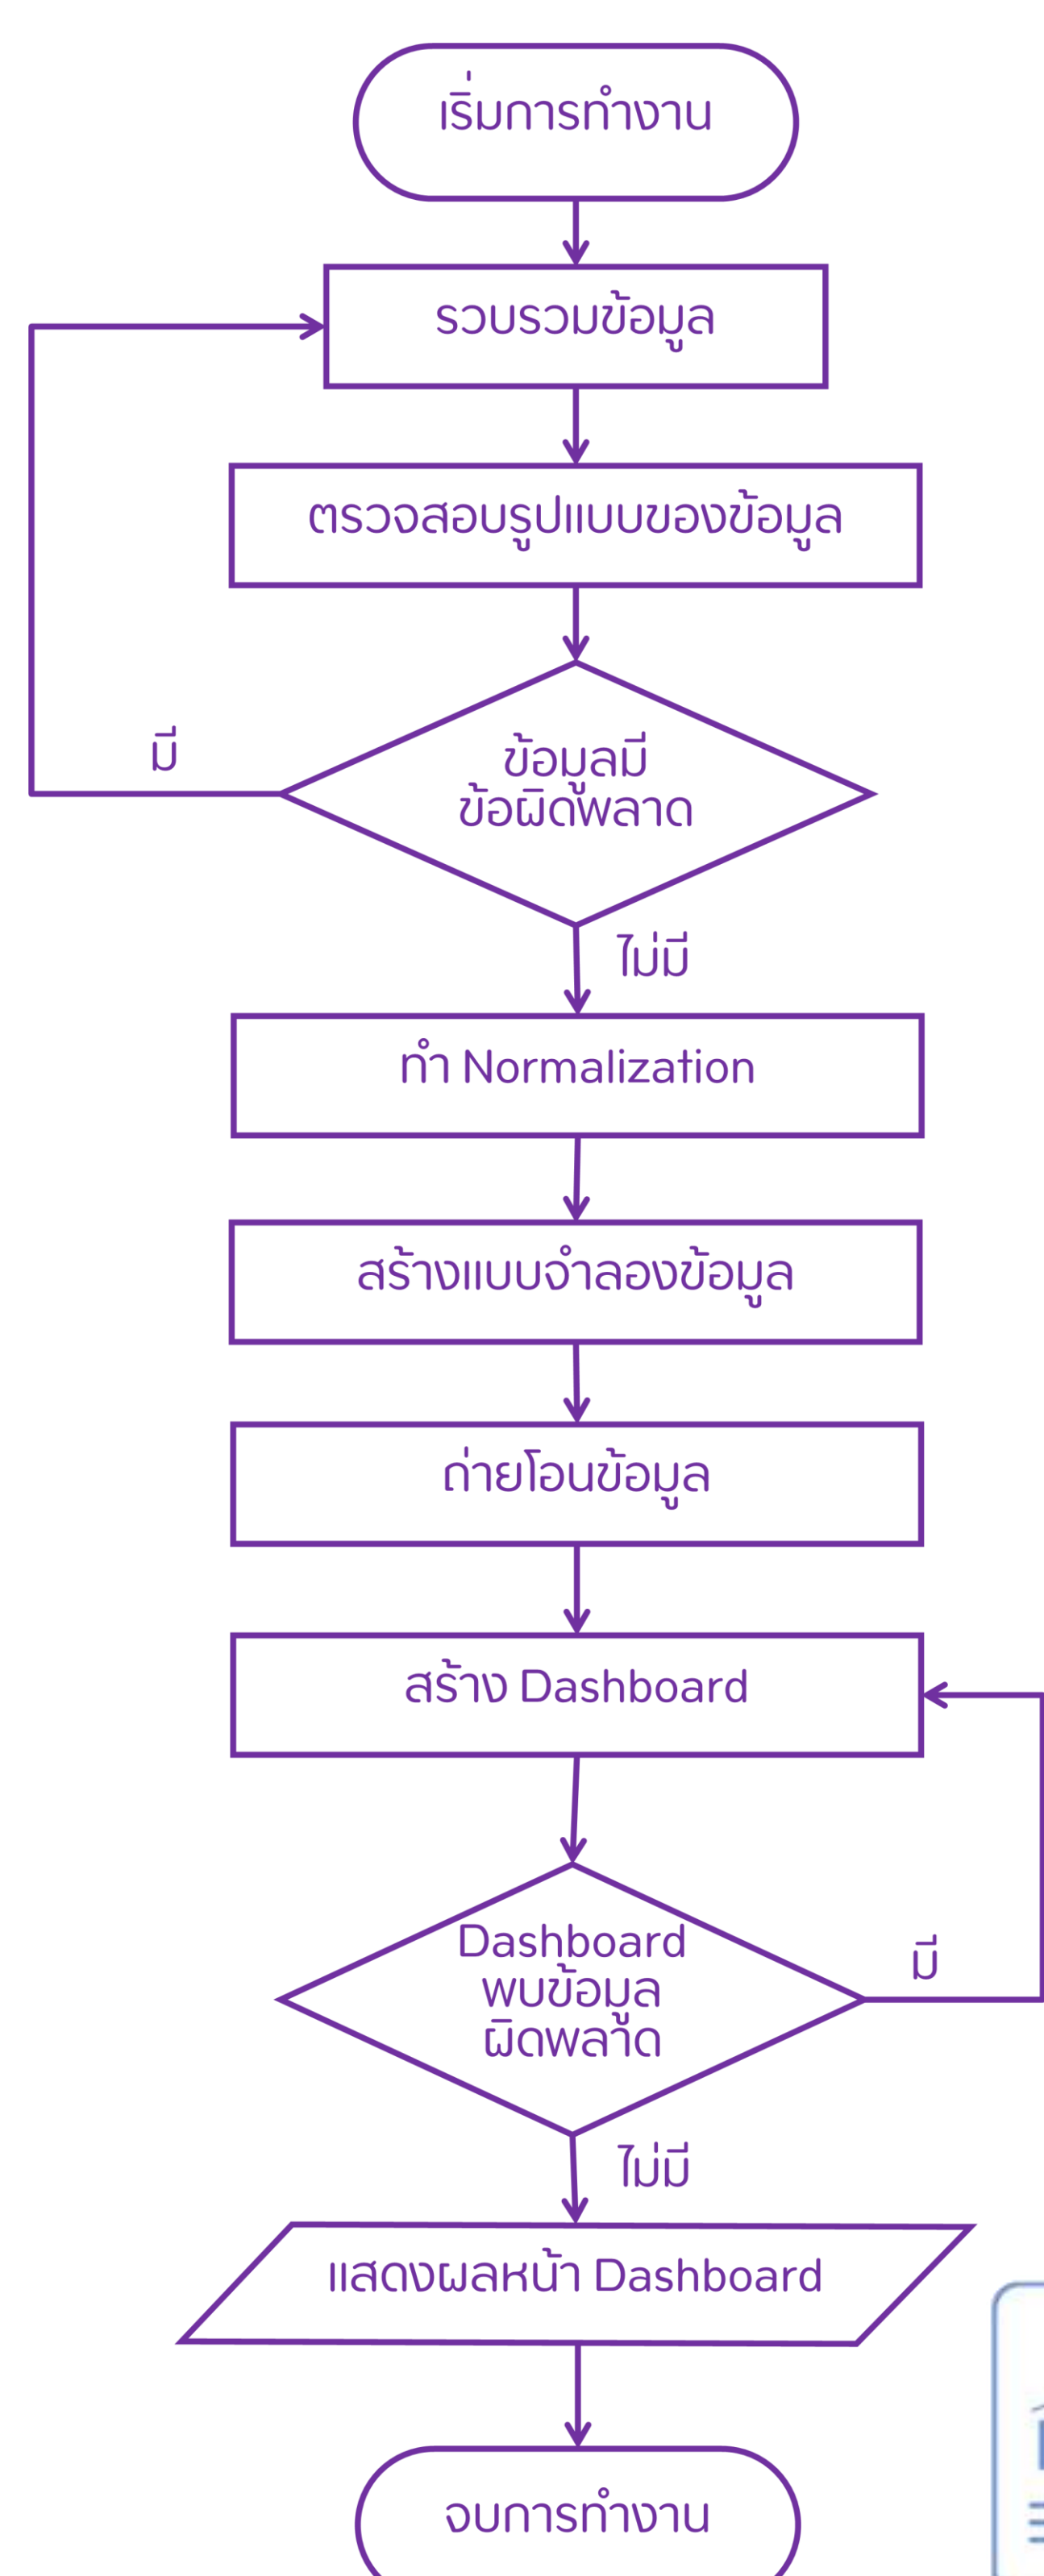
เริ่มการทำงาน

รวบรวมข้อมูล

ตรวจสอบรูปแบบของข้อมูล

ข้อมูลมีข้อผิดพลาด

มี

ไม่มี

ทำ Normalization

สร้างแบบจำลองข้อมูล

ถ่ายโอนข้อมูล

สร้าง Dashboard

Dashboard พบข้อมูลผิดพลาด

มี

ไม่มี

แสดงผลหน้า Dashboard

จบการทำงาน